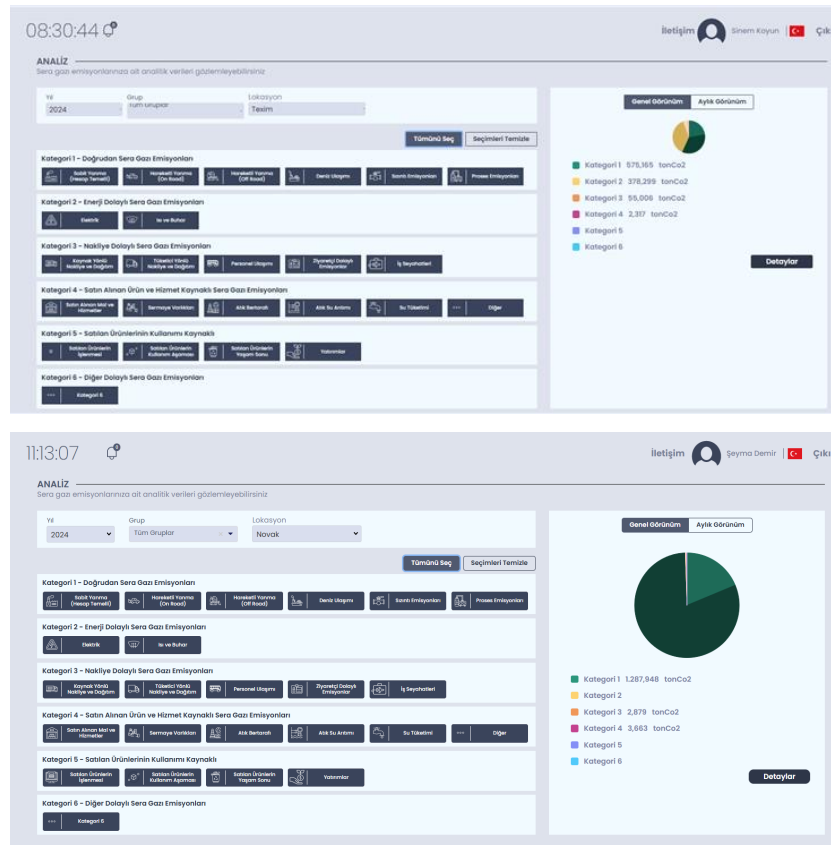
08:30:44

İletişim Sinem Koyun Çık

ANALİZ
Sera gazı emisyonlarınıza ait analitik verileri gözlemleyebilirsiniz

Yıl
2024
Grup
Tüm Gruplar
Lokasyon
Texim

Tümünü Seç
Seçimleri Temizle

Kategori 1 - Doğrudan Sera Gazı Emisyonları
Sabit Yanma (Hesap Temelli)
Hareketli Yanma (On Road)
Hareketli Yanma (Off Road)
Deniz Ulaşımı
Sızıntı Emisyonları
Proses Emisyonları

Kategori 2 - Enerji Dolaylı Sera Gazı Emisyonları
Elektrik
Isı ve Buhar

Kategori 3 - Nakliye Dolaylı Sera Gazı Emisyonları
Kaynak Yönlü Nakliye ve Dağıtım
Tüketici Yönlü Nakliye ve Dağıtım
Personel Ulaşımı
Ziyaretçi Dolaylı Emisyonları
İş Seyahatleri

Kategori 4 - Satın Alınan Ürün ve Hizmet Kaynaklı Sera Gazı Emisyonları
Satın Alınan Mal ve Hizmetler
Sermaye Varlıkları
Atık Bertarafı
Atık Su Arıtımı
Su Tüketimi
Diğer

Kategori 5 - Satılan Ürünlerinin Kullanımı Kaynaklı
Satılan Ürünlerin İşlenmesi
Satılan Ürünlerin Kullanım Aşaması
Satılan Ürünlerin Yaşam Sonu
Yatırımlar

Kategori 6 - Diğer Dolaylı Sera Gazı Emisyonları
Kategori 6

Genel Görünüm
Aylık Görünüm

Kategori 1 575,165 tonCo2
Kategori 2 378,299 tonCo2
Kategori 3 55,006 tonCo2
Kategori 4 2,317 tonCo2
Kategori 5
Kategori 6

Detaylar

11:13:07

İletişim Şeyma Demir Çık

ANALİZ
Sera gazı emisyonlarınıza ait analitik verileri gözlemleyebilirsiniz

Yıl
2024
Grup
Tüm Gruplar
Lokasyon
Novak

Tümünü Seç
Seçimleri Temizle

Kategori 1 - Doğrudan Sera Gazı Emisyonları
Sabit Yanma (Hesap Temelli)
Hareketli Yanma (On Road)
Hareketli Yanma (Off Road)
Deniz Ulaşımı
Sızıntı Emisyonları
Proses Emisyonları

Kategori 2 - Enerji Dolaylı Sera Gazı Emisyonları
Elektrik
Isı ve Buhar

Kategori 3 - Nakliye Dolaylı Sera Gazı Emisyonları
Kaynak Yönlü Nakliye ve Dağıtım
Tüketici Yönlü Nakliye ve Dağıtım
Personel Ulaşımı
Ziyaretçi Dolaylı Emisyonları
İş Seyahatleri

Kategori 4 - Satın Alınan Ürün ve Hizmet Kaynaklı Sera Gazı Emisyonları
Satın Alınan Mal ve Hizmetler
Sermaye Varlıkları
Atık Bertarafı
Atık Su Arıtımı
Su Tüketimi
Diğer

Kategori 5 - Satılan Ürünlerinin Kullanımı Kaynaklı
Satılan Ürünlerin İşlenmesi
Satılan Ürünlerin Kullanım Aşaması
Satılan Ürünlerin Yaşam Sonu
Yatırımlar

Kategori 6 - Diğer Dolaylı Sera Gazı Emisyonları
Kategori 6

Genel Görünüm
Aylık Görünüm

Kategori 1 1,287,948 tonCo2
Kategori 2
Kategori 3 2,879 tonCo2
Kategori 4 3,663 tonCo2
Kategori 5
Kategori 6

Detaylar